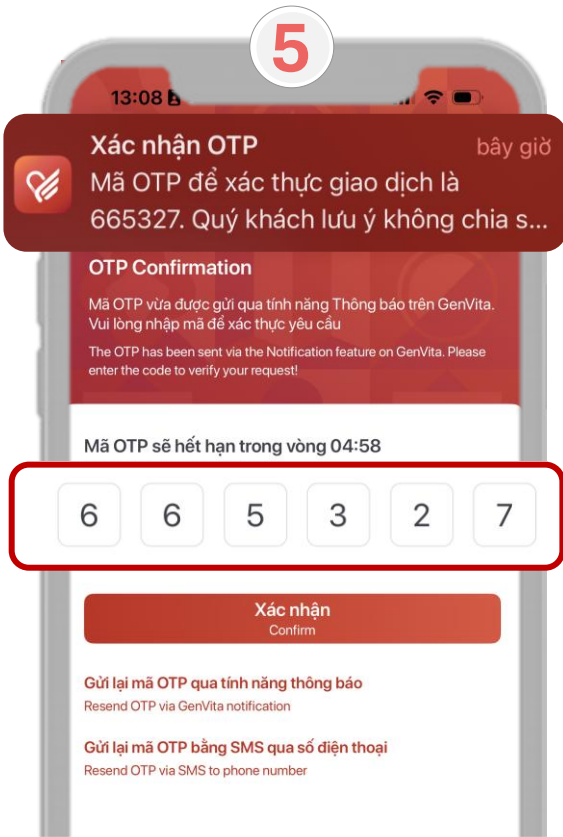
5

13:08

Xác nhận OTP

bây giờ

Mã OTP để xác thực giao dịch là 665327. Quý khách lưu ý không chia s...

OTP Confirmation

Mã OTP vừa được gửi qua tính năng Thông báo trên GenVita. Vui lòng nhập mã để xác thực yêu cầu

The OTP has been sent via the Notification feature on GenVita. Please enter the code to verify your request!

Mã OTP sẽ hết hạn trong vòng 04:58

6 6 5 3 2 7

Xác nhận
Confirm

Gửi lại mã OTP qua tính năng thông báo
Resend OTP via GenVita notification

Gửi lại mã OTP bằng SMS qua số điện thoại
Resend OTP via SMS to phone number